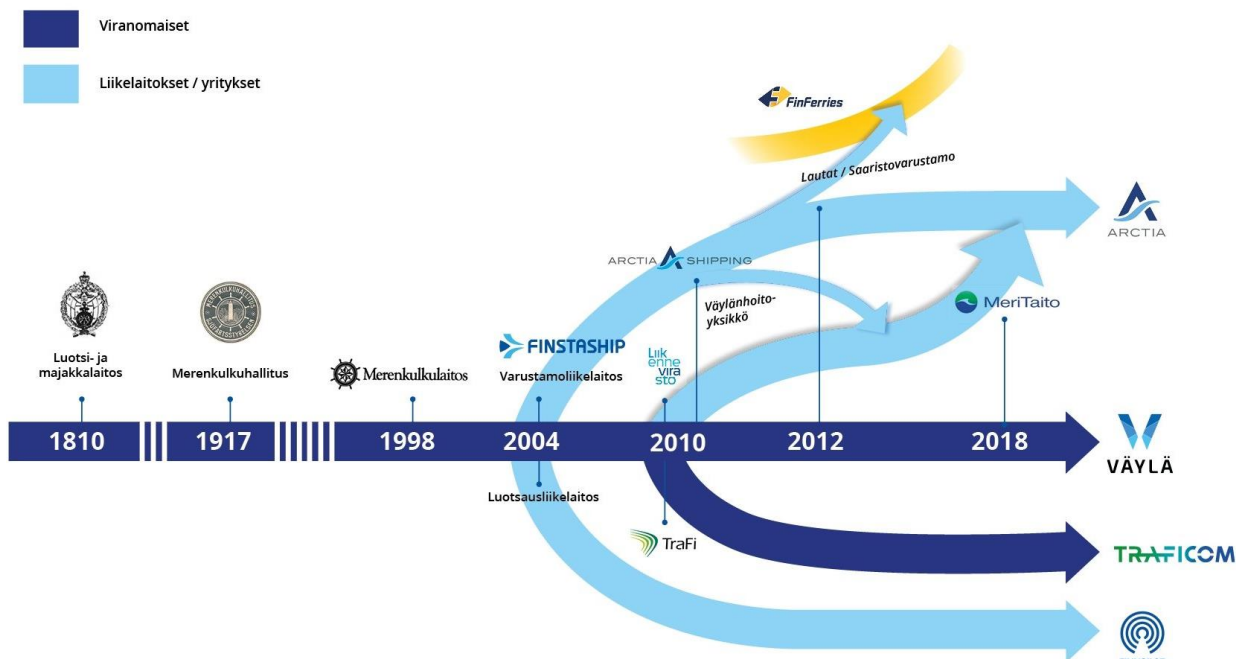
Viranomaiset

Liikelaitokset / yritykset

FinFerries

Lautat / Saaristovarustamo

ARCTIA

ARCTIA SHIPPING

Väylänhoitoyksikkö

MeriTaito

Luotsi- ja majakkalaitos

Merenkulkuhallitus

Merenkulkulaitos

FINSTASHIP

Varustamoliikelaitos

Liikennevirasto

1810

1917

1998

2004

2010

2012

2018

VÄYLÄ

Luotsausliikelaitos

TraFi

TRAFICOM